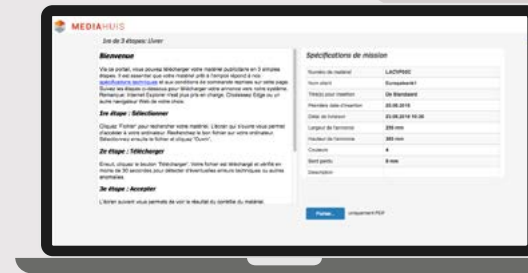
MEDIAHUIS

1re de 3 étapes: Livrer

Bienvenue

Via ce portail, vous pouvez télécharger votre matériel publicitaire en 3 simples étapes. Il est essentiel que votre matériel prêt à l'emploi réponde à nos spécifications techniques et aux conditions de commande reprises sur cette page. Suivez les étapes ci-dessous pour télécharger votre annonce vers notre système. Remarque: Internet Explorer n'est plus pris en charge. Choisissez Edge ou un autre navigateur Web de votre choix.

1re étape : Sélectionner

Cliquez "Fichier" pour rechercher votre matériel. L'écran qui s'ouvre vous permet d'accéder à votre ordinateur. Recherchez le bon fichier sur votre ordinateur. Sélectionnez ensuite le fichier et cliquez "Ouvrir".

2e étape : Télécharger

Ensuite, cliquez le bouton "Télécharger". Votre fichier est téléchargé et vérifié en moins de 30 secondes pour détecter d'éventuelles erreurs techniques ou autres anomalies.

3e étape : Accepter

L'écran suivant vous permets de voir le résultat du contrôle du matériel.

Spécifications de mission

| | |
|---|---|
| Numéro du matériel | LADVP00C |
| Nom client | Europeibank1 |
| Titre(s) pour insertion | De Standaard |
| Première date d'insertion | 20.06.2018 |
| Délai de livraison | 21.06.2018 16:30 |
| Largeur de l'annonce | 256 mm |
| Hauteur de l'annonce | 365 mm |
| Couleurs | 4 |
| Bord perdu | 0 mm |
| Description | |

Fichier... uniquement PDF